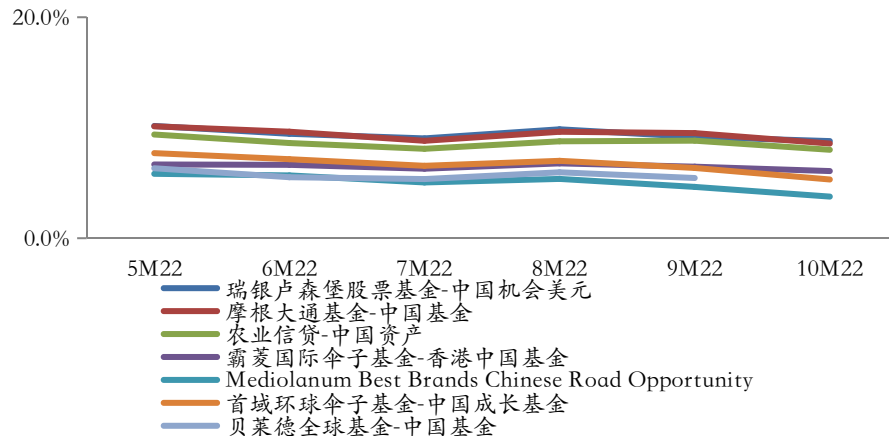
20.0%
0.0%
5M22
6M22
7M22
8M22
9M22
10M22
瑞银卢森堡股票基金-中国机会美元
摩根大通基金-中国基金
农业信贷-中国资产
霸菱国际伞子基金-香港中国基金
Mediolanum Best Brands Chinese Road Opportunity
首域环球伞子基金-中国成长基金
贝莱德全球基金-中国基金